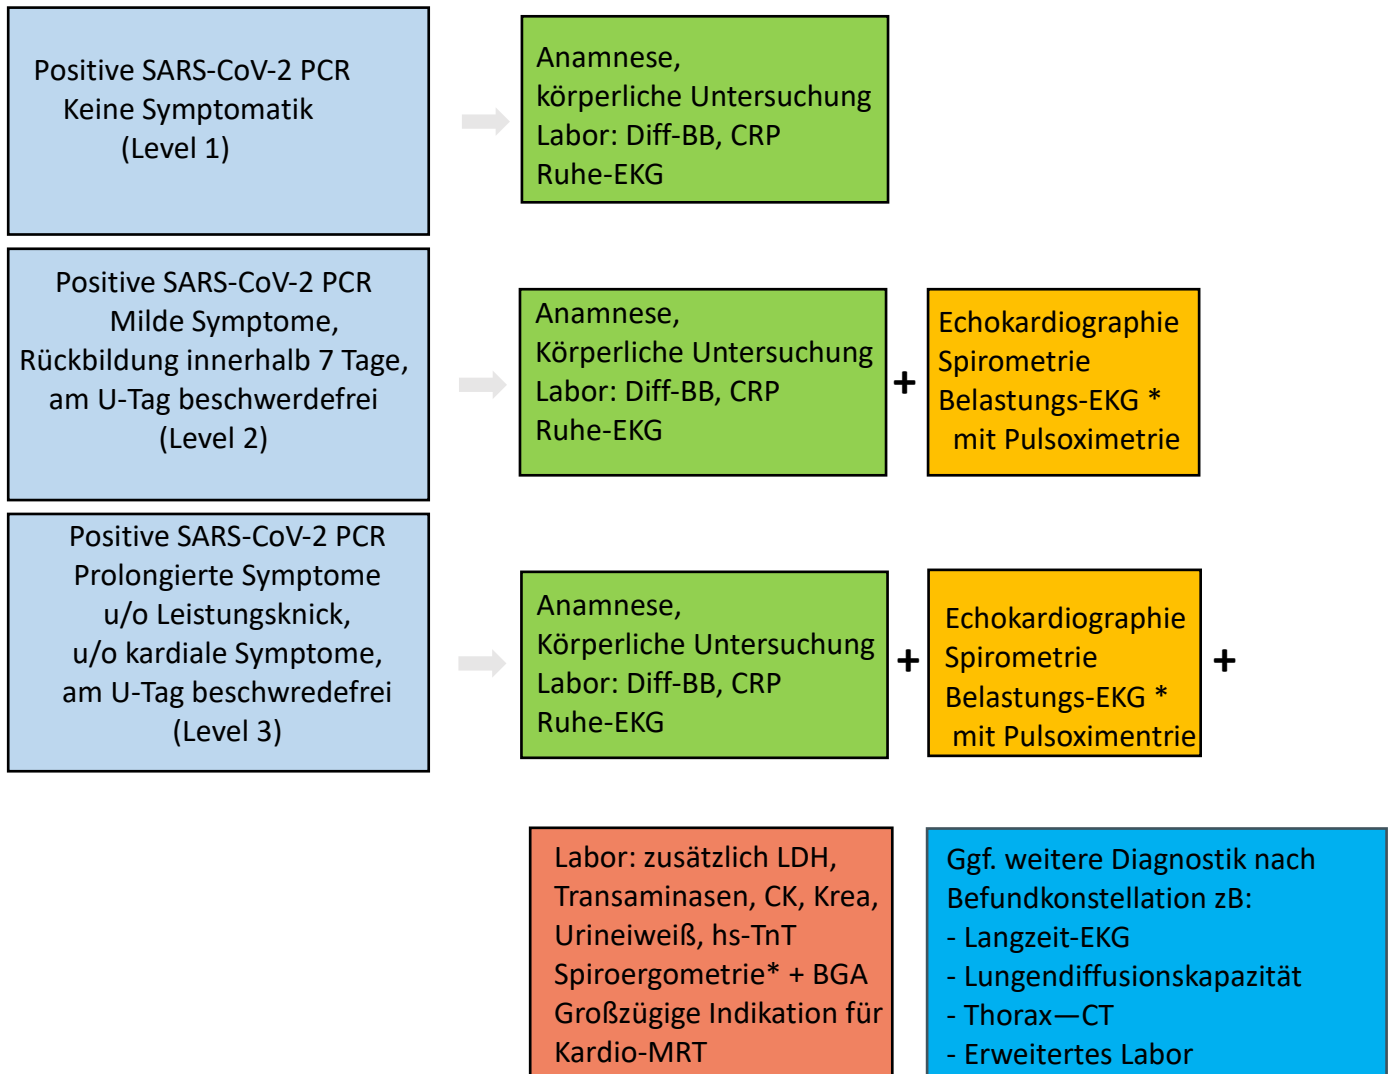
Positive SARS-CoV-2 PCR
Keine Symptomatik
(Level 1)

Anamnese,
körperliche Untersuchung
Labor: Diff-BB, CRP
Ruhe-EKG

Positive SARS-CoV-2 PCR
Milde Symptome,
Rückbildung innerhalb 7 Tage,
am U-Tag beschwerdefrei
(Level 2)

Anamnese,
Körperliche Untersuchung
Labor: Diff-BB, CRP
Ruhe-EKG

+

Echokardiographie
Spirometrie
Belastungs-EKG *
mit Pulsoximetrie

Positive SARS-CoV-2 PCR
Prolongierte Symptome
u/o Leistungsknick,
u/o kardiale Symptome,
am U-Tag beschwredefrei
(Level 3)

Anamnese,
Körperliche Untersuchung
Labor: Diff-BB, CRP
Ruhe-EKG

+

Echokardiographie
Spirometrie
Belastungs-EKG *
mit Pulsoximentrie

+

Labor: zusätzlich LDH,
Transaminasen, CK, Krea,
Urineiweiß, hs-TnT
Spiroergometrie* + BGA
Großzügige Indikation für
Kardio-MRT

Ggf. weitere Diagnostik nach
Befundkonstellation zB:
- Langzeit-EKG
- Lungendiffusionskapazität
- Thorax—CT
- Erweitertes Labor